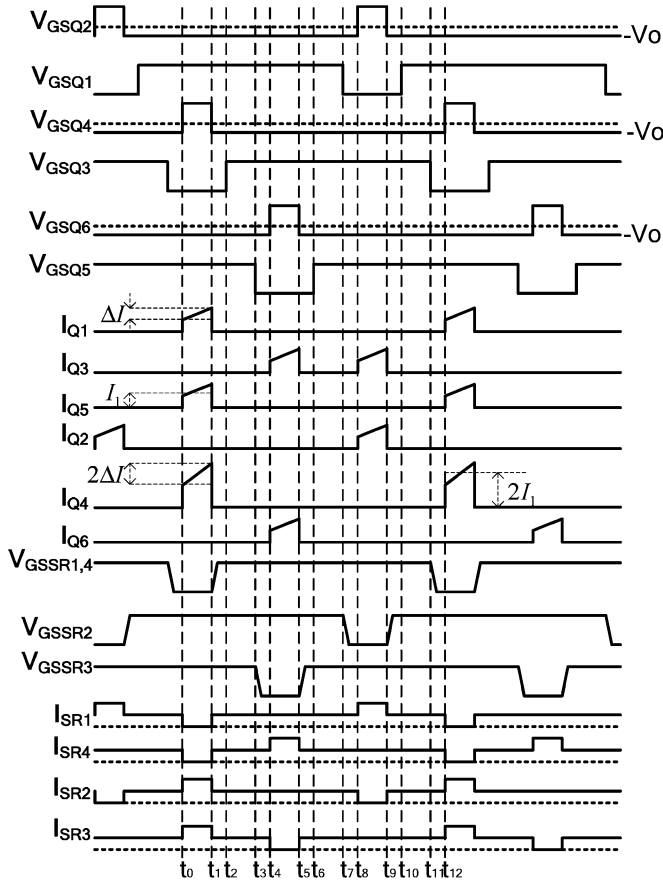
$V_{GSQ2}$
-Vo
$V_{GSQ1}$
$V_{GSQ4}$
-Vo
$V_{GSQ3}$
$V_{GSQ6}$
-Vo
$V_{GSQ5}$
$\Delta I$
$I_{Q1}$
$I_{Q3}$
$I_1$
$I_{Q5}$
$I_{Q2}$
$2\Delta I$
$2I_1$
$I_{Q4}$
$I_{Q6}$
$V_{GSSR1,4}$
$V_{GSSR2}$
$V_{GSSR3}$
$I_{SR1}$
$I_{SR4}$
$I_{SR2}$
$I_{SR3}$
$t_0$ $t_1$ $t_2$ $t_3$ $t_4$ $t_5$ $t_6$ $t_7$ $t_8$ $t_9$ $t_{10}$ $t_{11}$ $t_{12}$